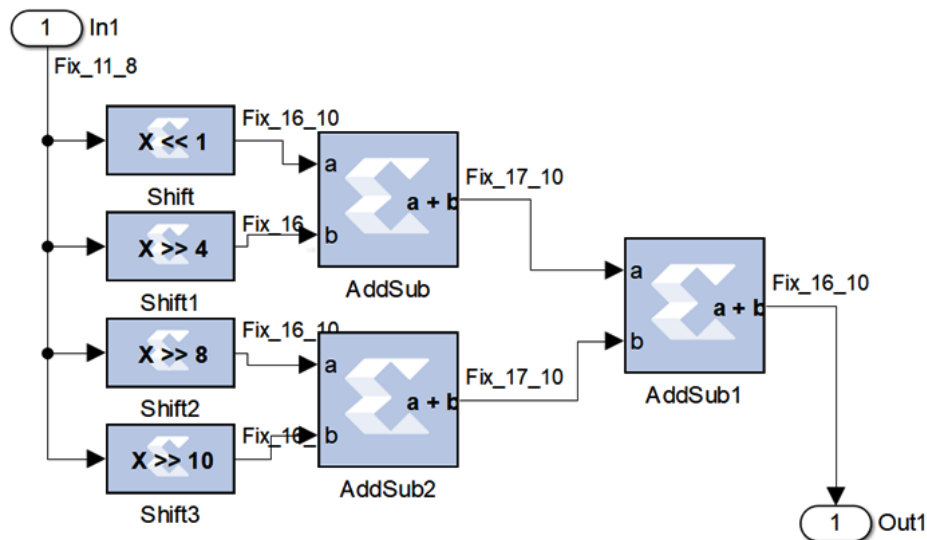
1 In1

Fix_11_8

X << 1

Shift

Fix_16_10

X >> 4

Shift1

Fix_16

a

b

a + b

AddSub

Fix_17_10

X >> 8

Shift2

Fix_16_10

X >> 10

Shift3

Fix_16

a

b

a + b

AddSub2

Fix_17_10

a

b

a + b

AddSub1

Fix_16_10

1 Out1